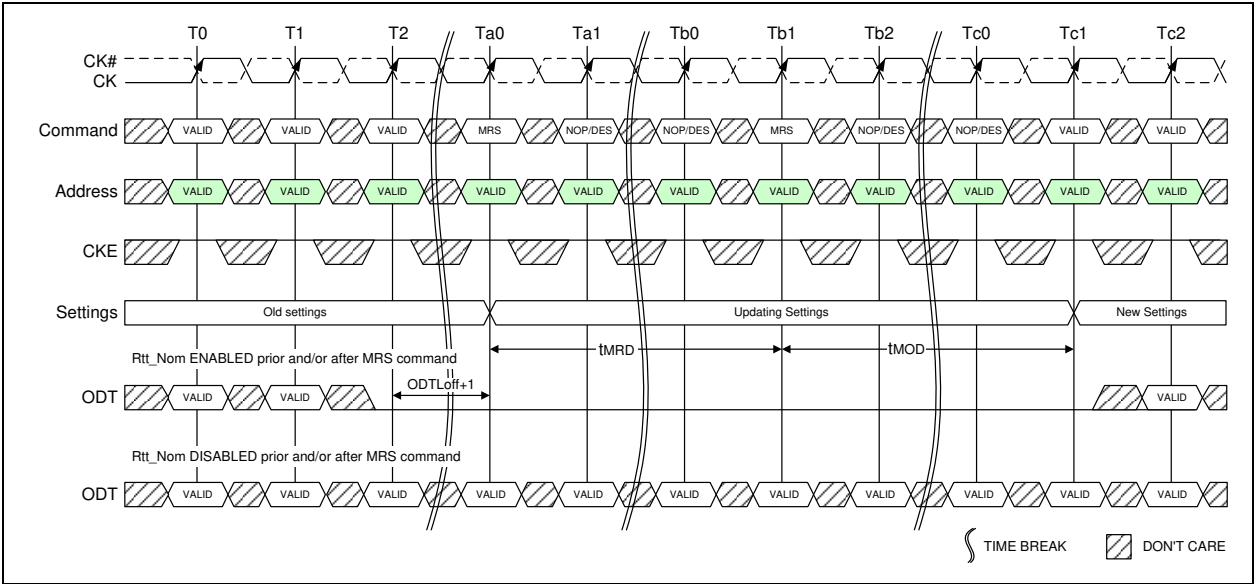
T0 T1 T2 Ta0 Ta1 Tb0 Tb1 Tb2 Tc0 Tc1 Tc2

CK#
CK

Command VALID VALID VALID MRS NOP/DES NOP/DES MRS NOP/DES NOP/DES VALID VALID

Address VALID VALID VALID VALID VALID VALID VALID VALID VALID VALID VALID

CKE

Settings Old settings Updating Settings New Settings

Rtt_Nom ENABLED prior and/or after MRS command

tMRD tMOD

ODTLoff+1

ODT VALID VALID VALID

Rtt_Nom DISABLED prior and/or after MRS command

ODT VALID VALID VALID VALID VALID VALID VALID VALID VALID VALID VALID

TIME BREAK DON'T CARE